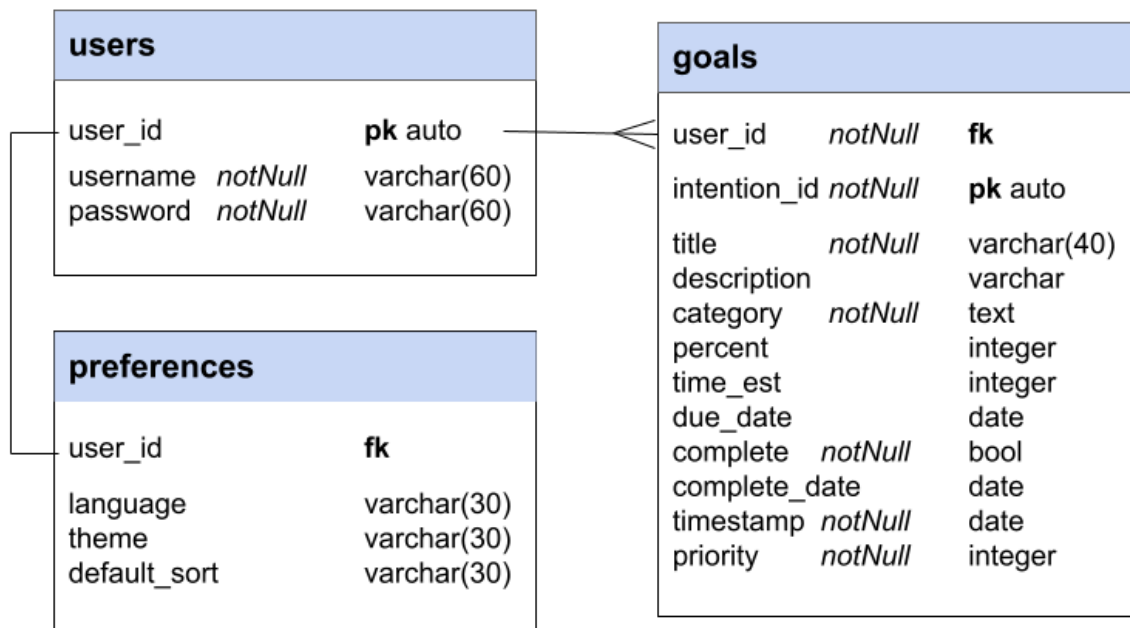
users

| | | |
|---|---|---|
| user_id | | **pk** auto |
| username | *notNull* | varchar(60) |
| password | *notNull* | varchar(60) |

preferences

| | |
|---|---|
| user_id | **fk** |
| language | varchar(30) |
| theme | varchar(30) |
| default_sort | varchar(30) |

goals

| | | |
|---|---|---|
| user_id | *notNull* | **fk** |
| intention_id | *notNull* | **pk** auto |
| title | *notNull* | varchar(40) |
| description | | varchar |
| category | *notNull* | text |
| percent | | integer |
| time_est | | integer |
| due_date | | date |
| complete | *notNull* | bool |
| complete_date | | date |
| timestamp | *notNull* | date |
| priority | *notNull* | integer |